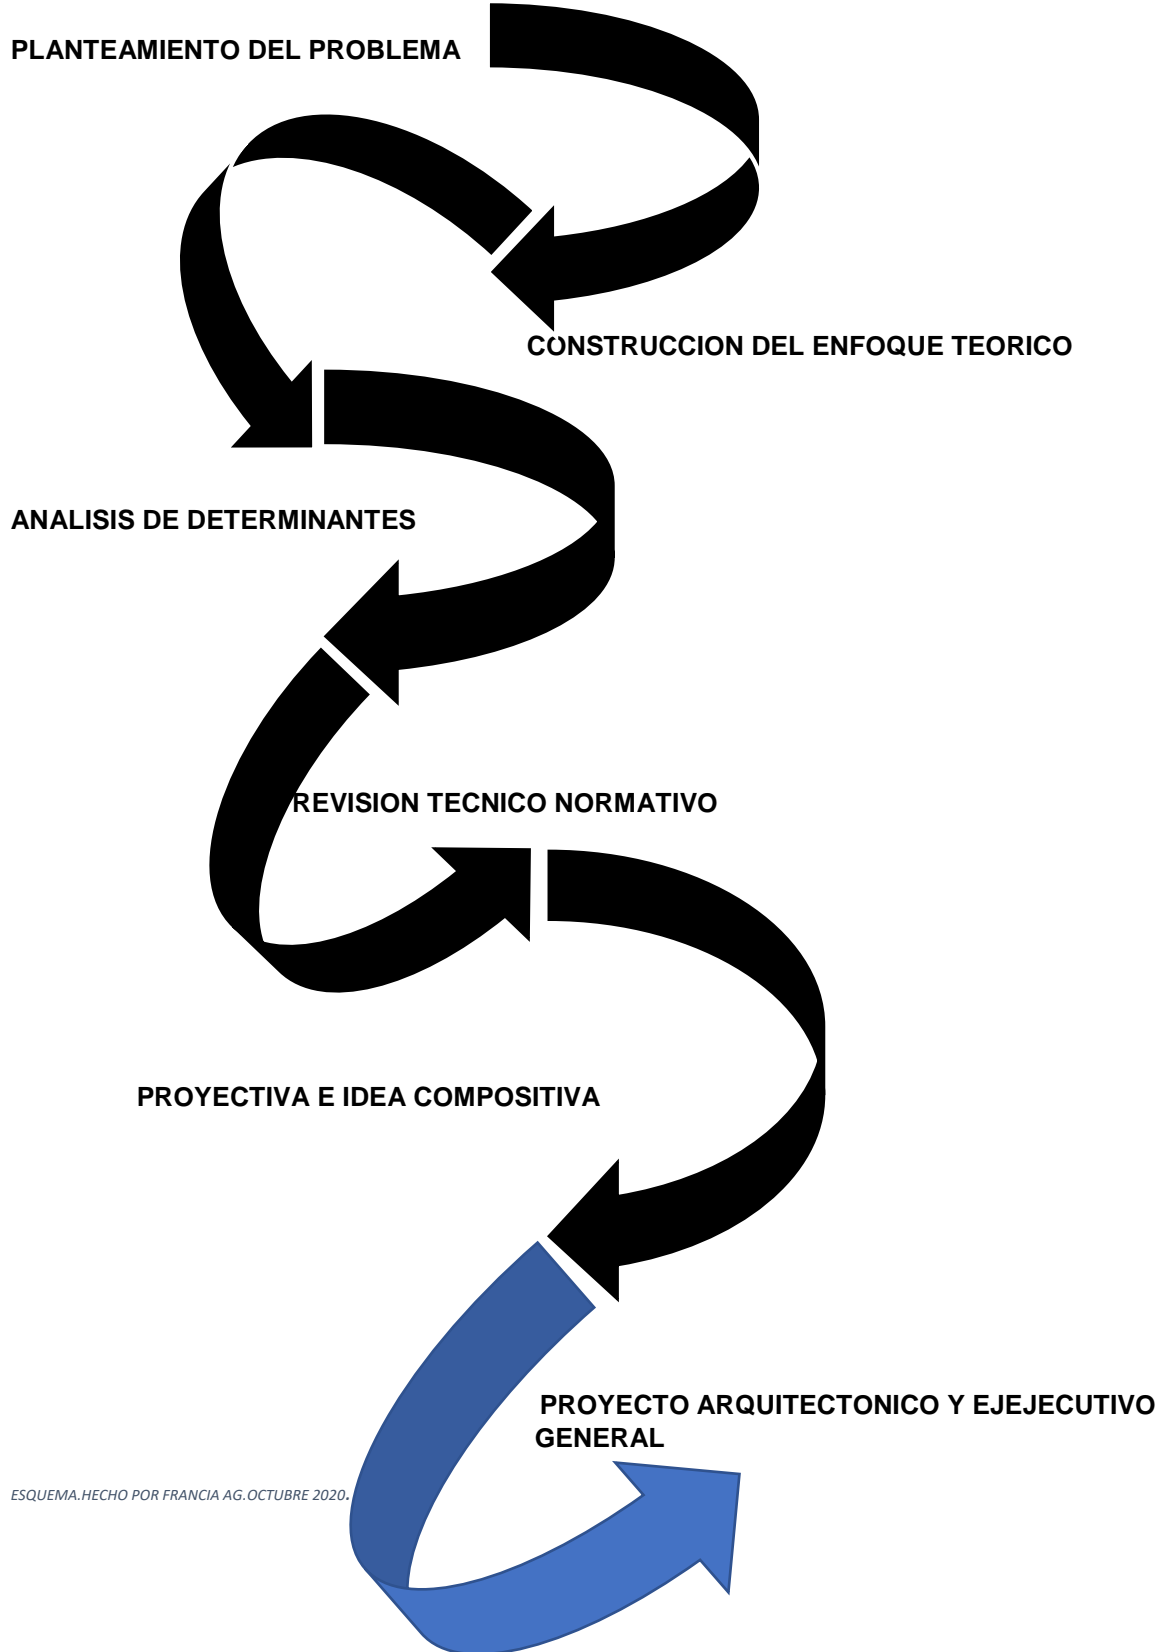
PLANTEAMIENTO DEL PROBLEMA

CONSTRUCCION DEL ENFOQUE TEORICO

ANALISIS DE DETERMINANTES

REVISION TECNICO NORMATIVO

PROYECTIVA E IDEA COMPOSITIVA

PROYECTO ARQUITECTONICO Y EJEJECUTIVO GENERAL

ESQUEMA.HECHO POR FRANCIA AG.OCTUBRE 2020.